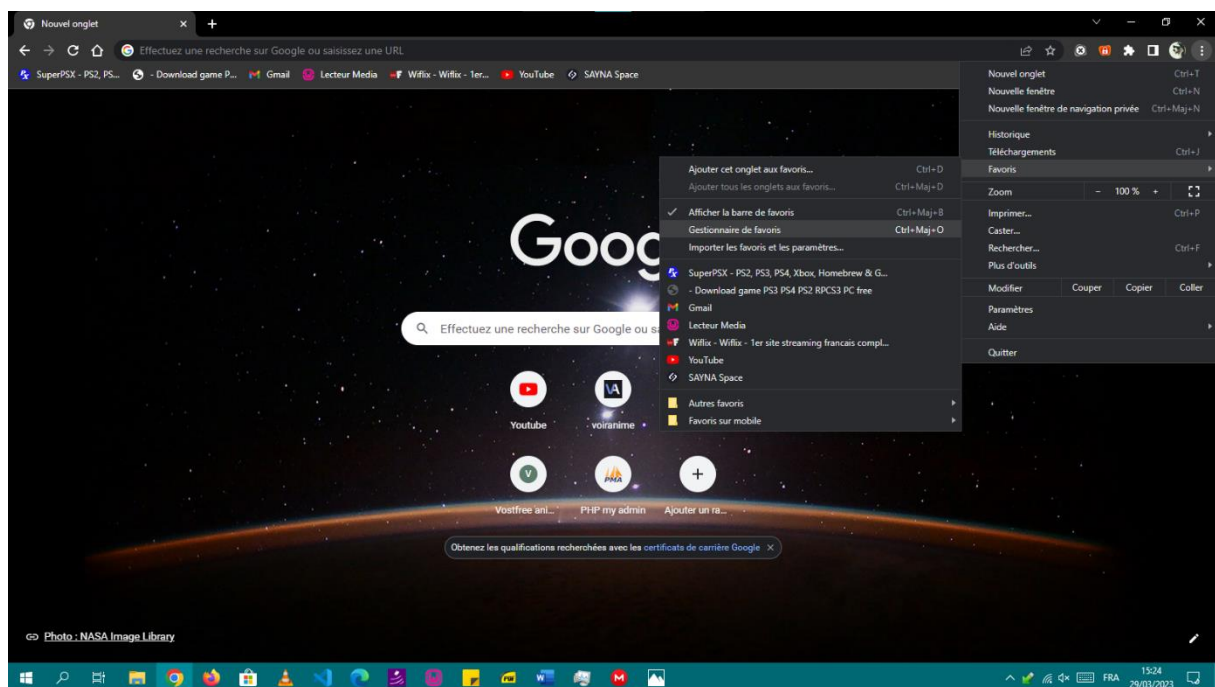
Nouvel onglet

Effectuez une recherche sur Google ou saisissez une URL

SuperPSX - PS2, PS... - Download game P... Gmail Lecteur Media Wiflix - Wiflix - 1er... YouTube SAYNA Space

Nouvel onglet Ctrl+T
Nouvelle fenêtre Ctrl+N
Nouvelle fenêtre de navigation privée Ctrl+Maj+N
Historique
Téléchargements Ctrl+J
Favoris
Zoom - 100 % +
Imprimer... Ctrl+P
Caster...
Rechercher... Ctrl+F
Plus d'outils
Modifier Couper Copier Coller
Paramètres
Aide
Quitter

Ajouter cet onglet aux favoris... Ctrl+D
Ajouter tous les onglets aux favoris... Ctrl+Maj+D
Afficher la barre de favoris Ctrl+Maj+B
Gestionnaire de favoris Ctrl+Maj+O
Importer les favoris et les paramètres...
SuperPSX - PS2, PS3, PS4, Xbox, Homebrew & G...
- Download game PS3 PS4 PS2 RPCS3 PC free
Gmail
Lecteur Media
Wiflix - Wiflix - 1er site streaming francais compl...
YouTube
SAYNA Space
Autres favoris
Favoris sur mobile

Goog

Effectuez une recherche sur Google ou sa

Youtube voiranime

Vostfree ani... PHP my admin Ajouter un ra...

Obtenez les qualifications recherchées avec les certificats de carrière Google ×

Photo : NASA Image Library

FRA 15:24 29/03/2023